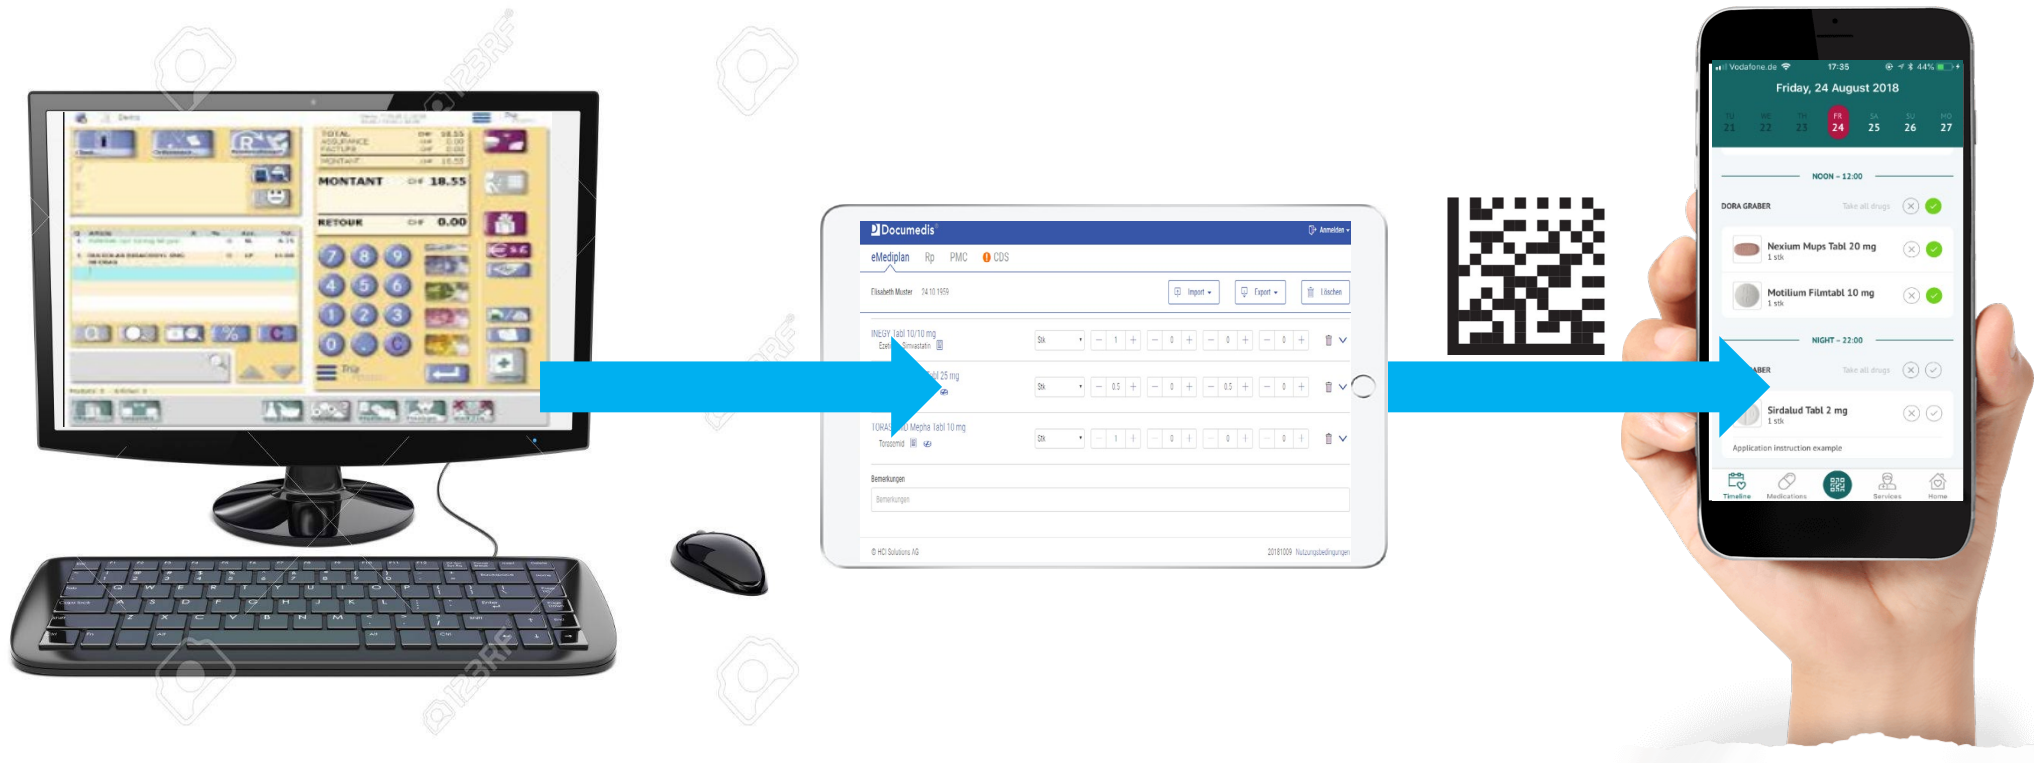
TOTAL
ASSURANCE
FACTURE
MONTANT
MONTANT CHF 18.55
RETOUR CHF 0.00
7 8 9
4 5 6
1 2 3
0 C

Documedis
Anmelden
eMediplan Rp PMC CDS
Elisabeth Muster 24.10.1959
Import Export Löschen
INEGY Tabl 10/10 mg
Ezet... Simvastatin
Tabl 25 mg
TORAS... Mepha Tabl 10 mg
Torasemid
Stk
Bemerkungen
Bemerkungen
© HCI Solutions AG
20181009 Nutzungsbedingungen

Vodafone.de 17:35 44%
Friday, 24 August 2018
TU 21 WE 22 TH 23 FR 24 SA 25 SU 26 MO 27
NOON - 12:00
DORA GRABER Take all drugs
Nexium Mups Tabl 20 mg
1 stk
Motilium Filmtabl 10 mg
1 stk
NIGHT - 22:00
...ABER Take all drugs
Sirdalud Tabl 2 mg
1 stk
Application instruction example
Timeline Medications Services Home

123RF